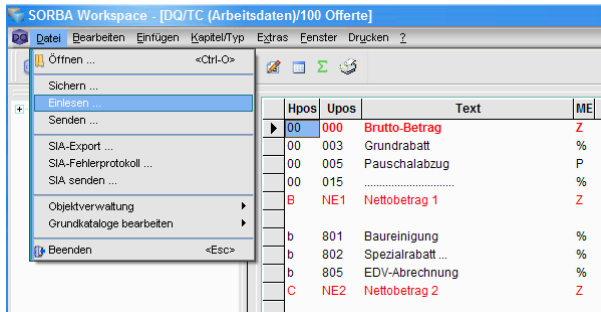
SORBA Workspace - [DQ/TC (Arbeitsdaten)/100 Offerte]

Datei Bearbeiten Einfügen Kapitel/Typ Extras Fenster Drucken ?

Öffnen ... <Ctrl-O>
Sichern ...
Einlesen ...
Senden ...
SIA-Export ...
SIA-Fehlerprotokoll ...
SIA senden ...
Objektverwaltung
Grundkataloge bearbeiten
Beenden <Esc>

| Hpos | Upos | Text | ME |
|---|---|---|---|
| 00 | 000 | Brutto-Betrag | Z |
| 00 | 003 | Grundrabatt | % |
| 00 | 005 | Pauschalabzug | P |
| 00 | 015 | ............................... | % |
| B | NE1 | Nettobetrag 1 | Z |
| | | | |
| b | 801 | Baureinigung | % |
| b | 802 | Spezialrabatt ... | % |
| b | 805 | EDV-Abrechnung | % |
| C | NE2 | Nettobetrag 2 | Z |